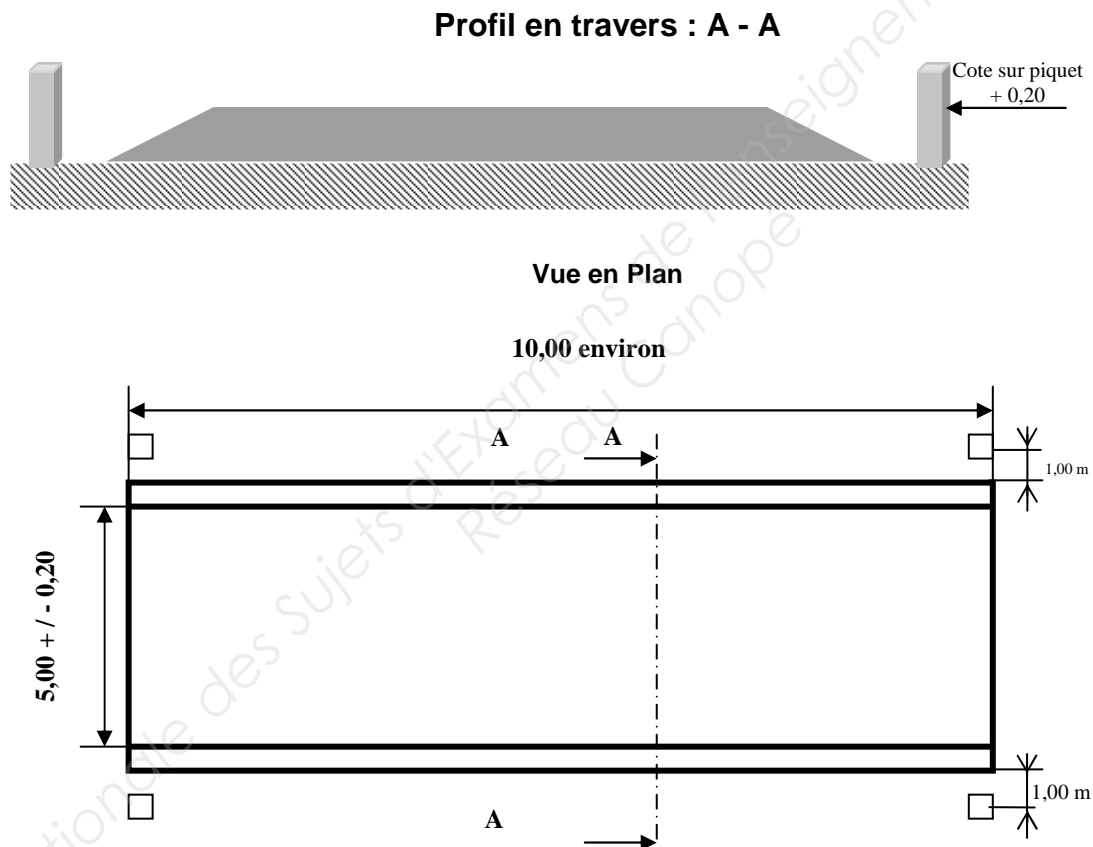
Profil en travers : A - A

Cote sur piquet
+ 0,20

Vue en Plan

10,00 environ

A

A

1,00 m

5,00 + / - 0,20

1,00 m

A

Base Nationale des Sujets d'Examens de l'enseignement professionnel
Réseau Canopé